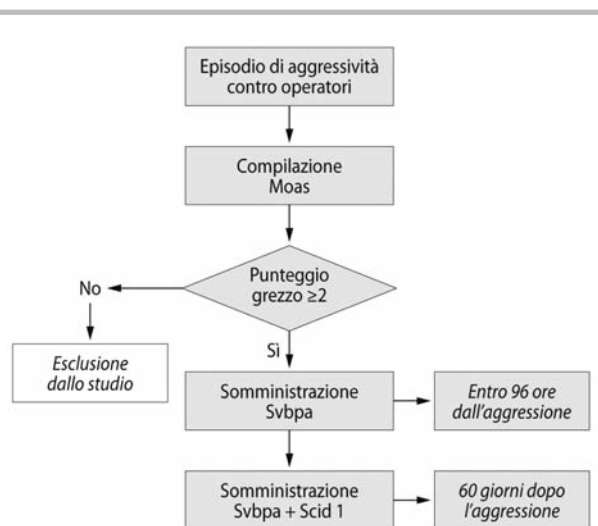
Episodio di aggressività contro operatori

Compilazione Moas

Punteggio grezzo ≥2

No

Esclusione dallo studio

Sì

Somministrazione Svbpa

Entro 96 ore dall'aggressione

Somministrazione Svbpa + Scid 1

60 giorni dopo l'aggressione